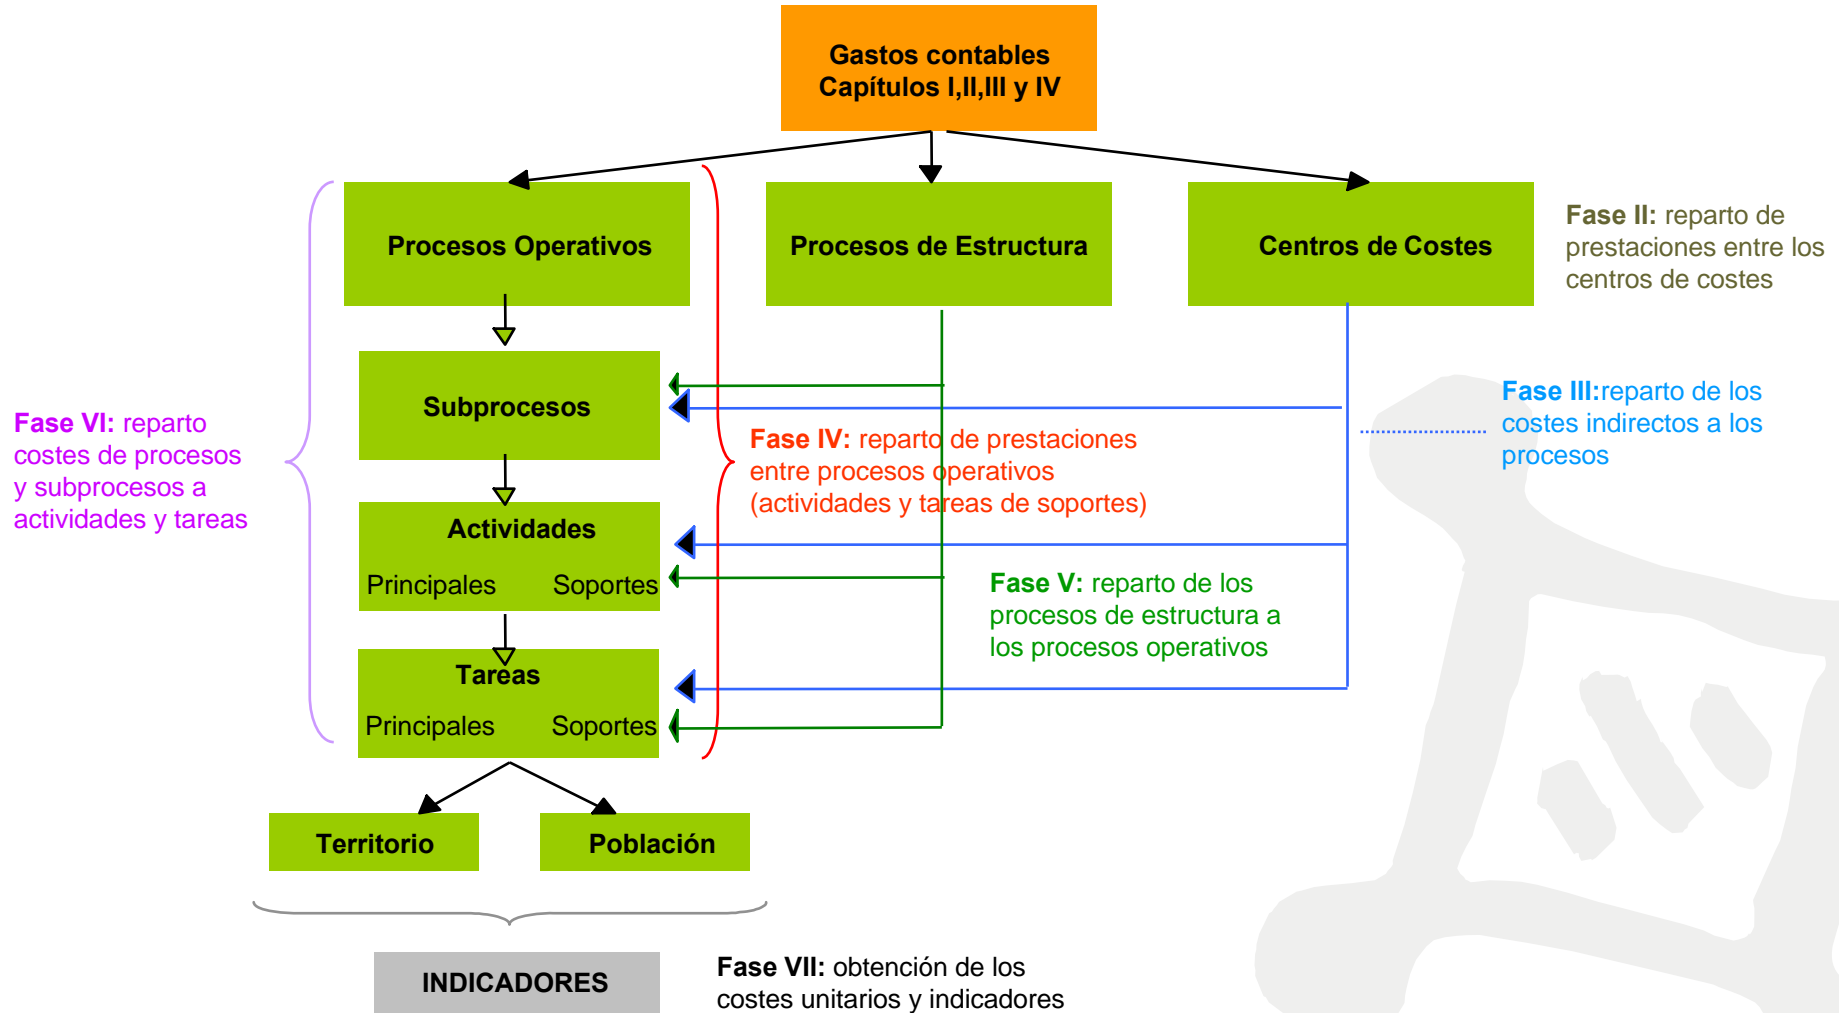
Gastos contables
Capítulos I,II,III y IV

Procesos Operativos

Procesos de Estructura

Centros de Costes

Fase II: reparto de prestaciones entre los centros de costes

Subprocesos

Fase III:reparto de los costes indirectos a los procesos

Fase VI: reparto costes de procesos y subprocesos a actividades y tareas

Fase IV: reparto de prestaciones entre procesos operativos (actividades y tareas de soportes)

Actividades
Principales Soportes

Fase V: reparto de los procesos de estructura a los procesos operativos

Tareas
Principales Soportes

Territorio

Población

INDICADORES

Fase VII: obtención de los costes unitarios y indicadores